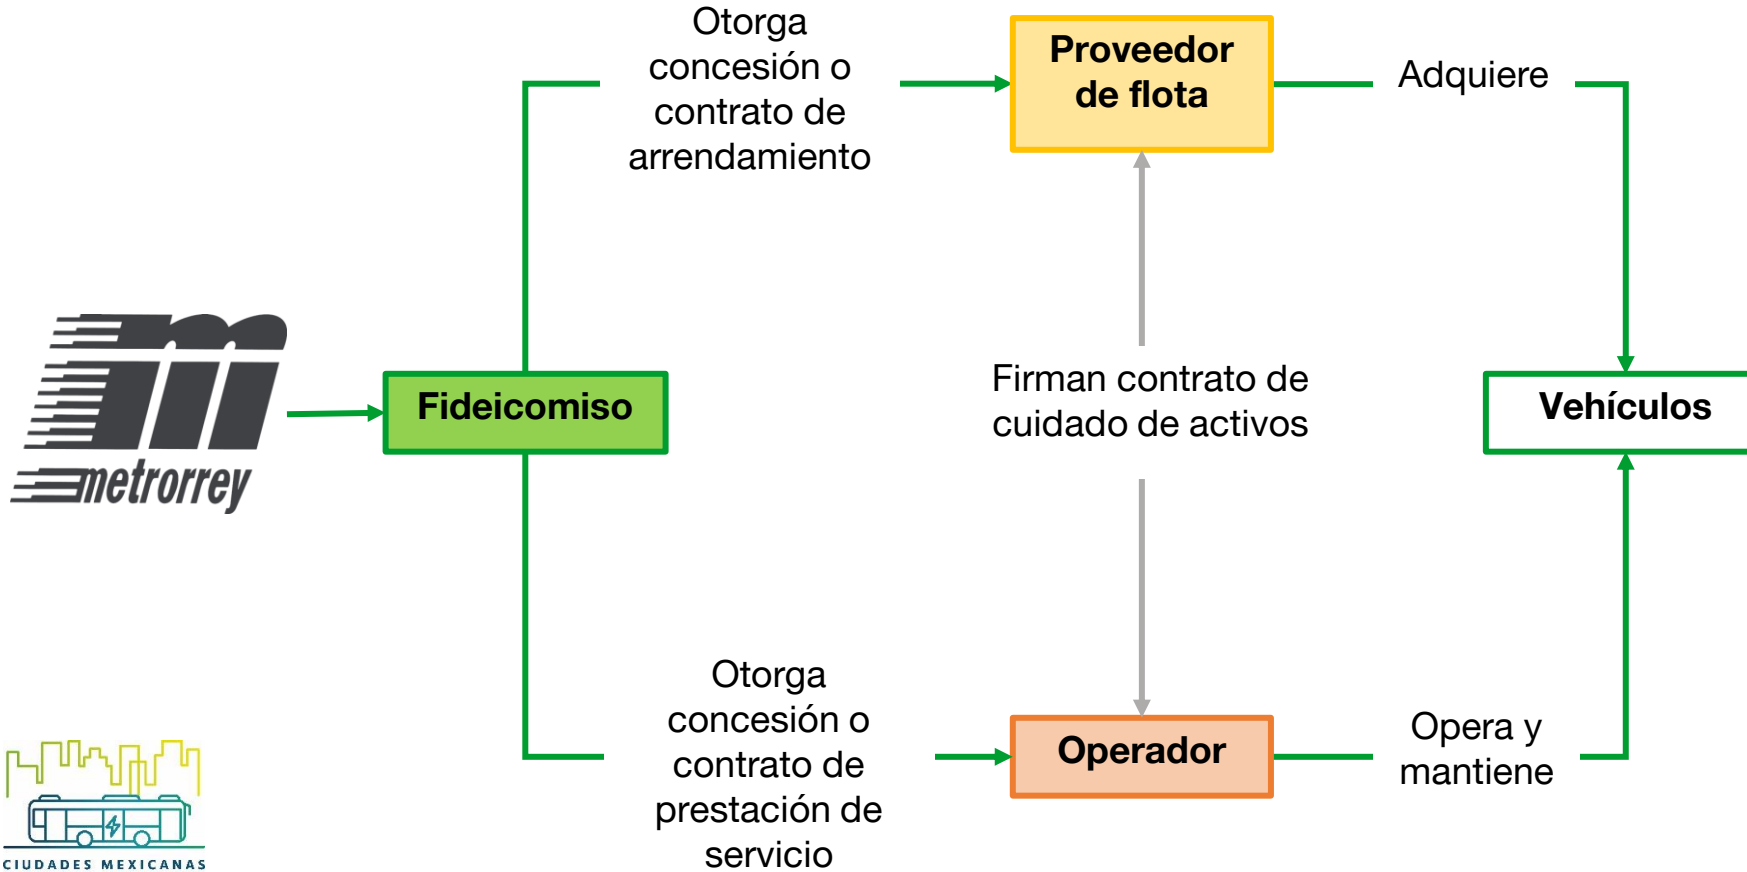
metrorrey

Fideicomiso

Otorga concesión o contrato de arrendamiento

Proveedor de flota

Adquiere

Firman contrato de cuidado de activos

Vehículos

Otorga concesión o contrato de prestación de servicio

Operador

Opera y mantiene

CIUDADES MEXICANAS